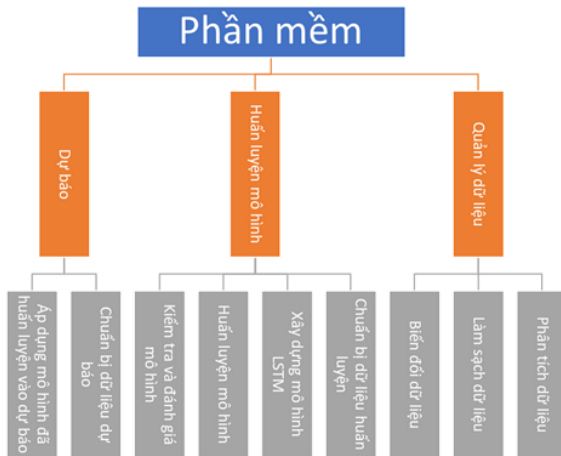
Phần mềm

Dự báo

Huấn luyện mô hình

Quản lý dữ liệu

Áp dụng mô hình đã huấn luyện vào dự báo

Chuẩn bị dữ liệu dự báo

Kiểm tra và đánh giá mô hình

Huấn luyện mô hình

Xây dựng mô hình LSTM

Chuẩn bị dữ liệu huấn luyện

Biến đổi dữ liệu

Làm sạch dữ liệu

Phân tích dữ liệu